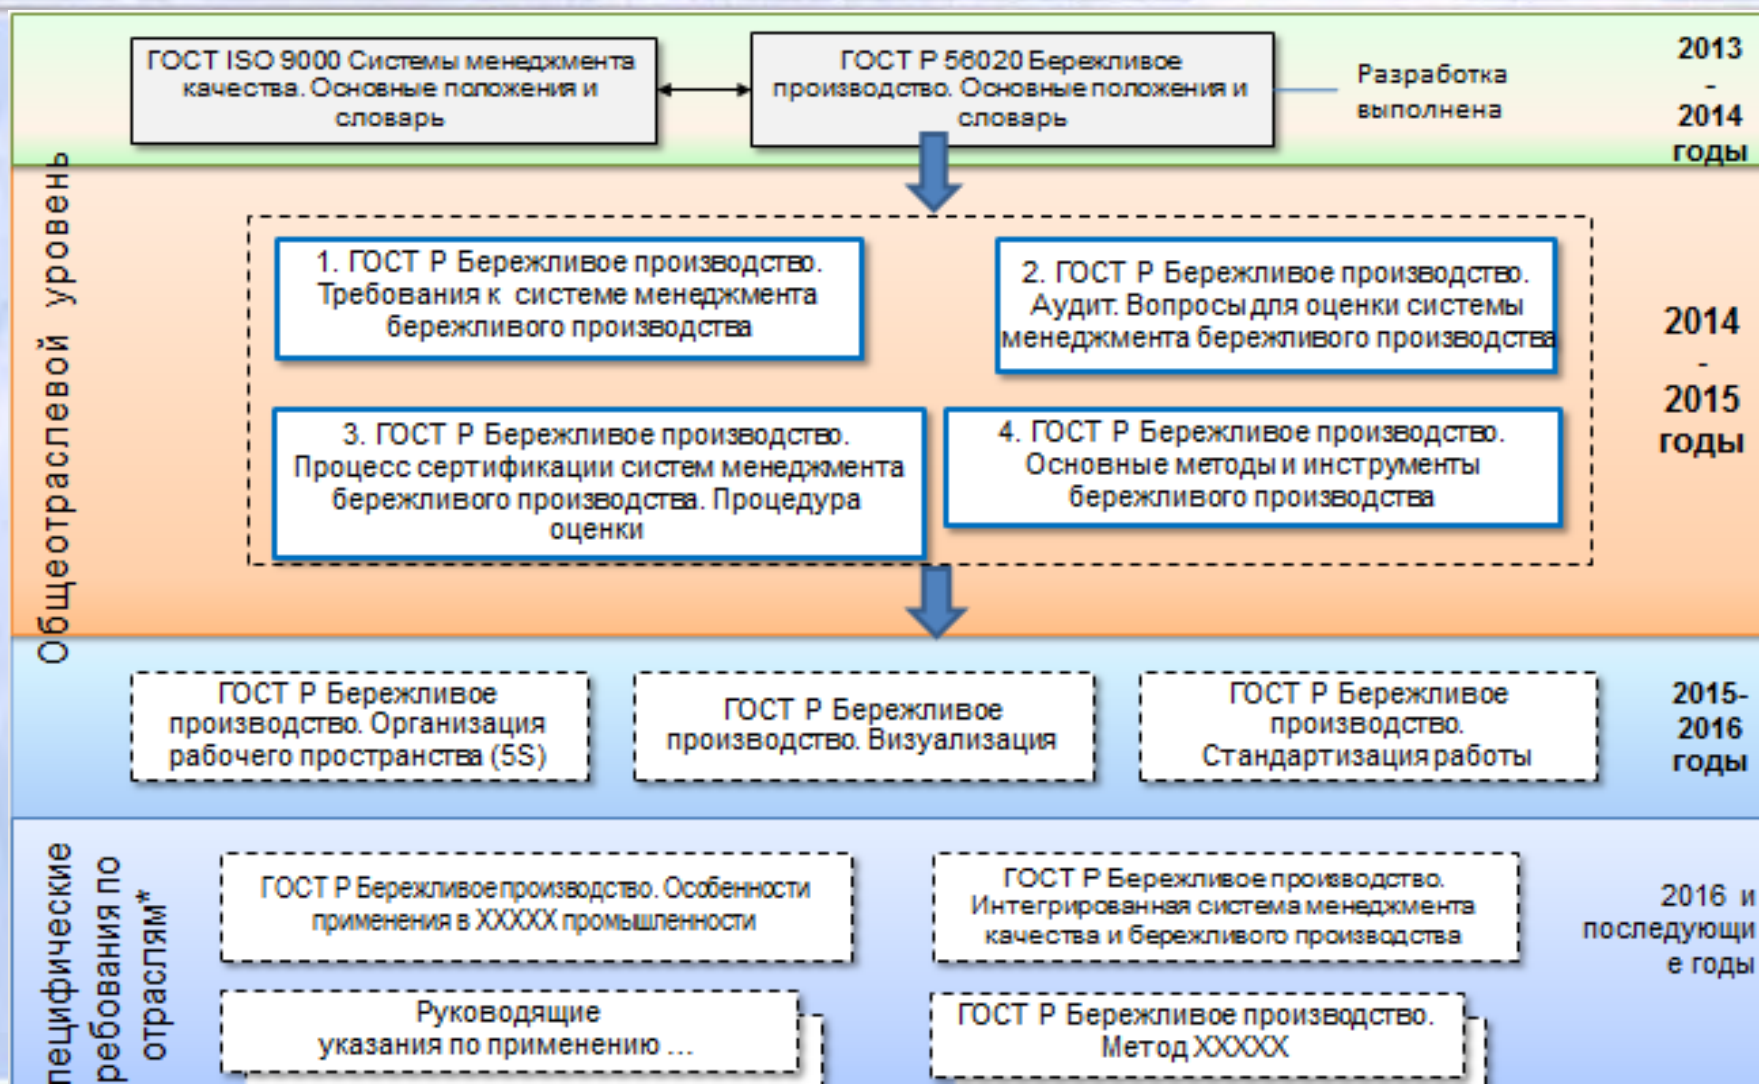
ГОСТ ISO 9000 Системы менеджмента качества. Основные положения и словарь

ГОСТ Р 56020 Бережливое производство. Основные положения и словарь

Разработка выполнена

2013 - 2014 годы

Общеотраслевой уровень

1. ГОСТ Р Бережливое производство. Требования к системе менеджмента бережливого производства

2. ГОСТ Р Бережливое производство. Аудит. Вопросы для оценки системы менеджмента бережливого производства

3. ГОСТ Р Бережливое производство. Процесс сертификации систем менеджмента бережливого производства. Процедура оценки

4. ГОСТ Р Бережливое производство. Основные методы и инструменты бережливого производства

2014 - 2015 годы

ГОСТ Р Бережливое производство. Организация рабочего пространства (5S)

ГОСТ Р Бережливое производство. Визуализация

ГОСТ Р Бережливое производство. Стандартизация работы

2015-2016 годы

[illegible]пецифические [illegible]ребования по отраслям*

ГОСТ Р Бережливое производство. Особенности применения в XXXXX промышленности

ГОСТ Р Бережливое производство. Интегрированная система менеджмента качества и бережливого производства

2016 и последующие годы

Руководящие указания по применению ...

ГОСТ Р Бережливое производство. Метод XXXXX